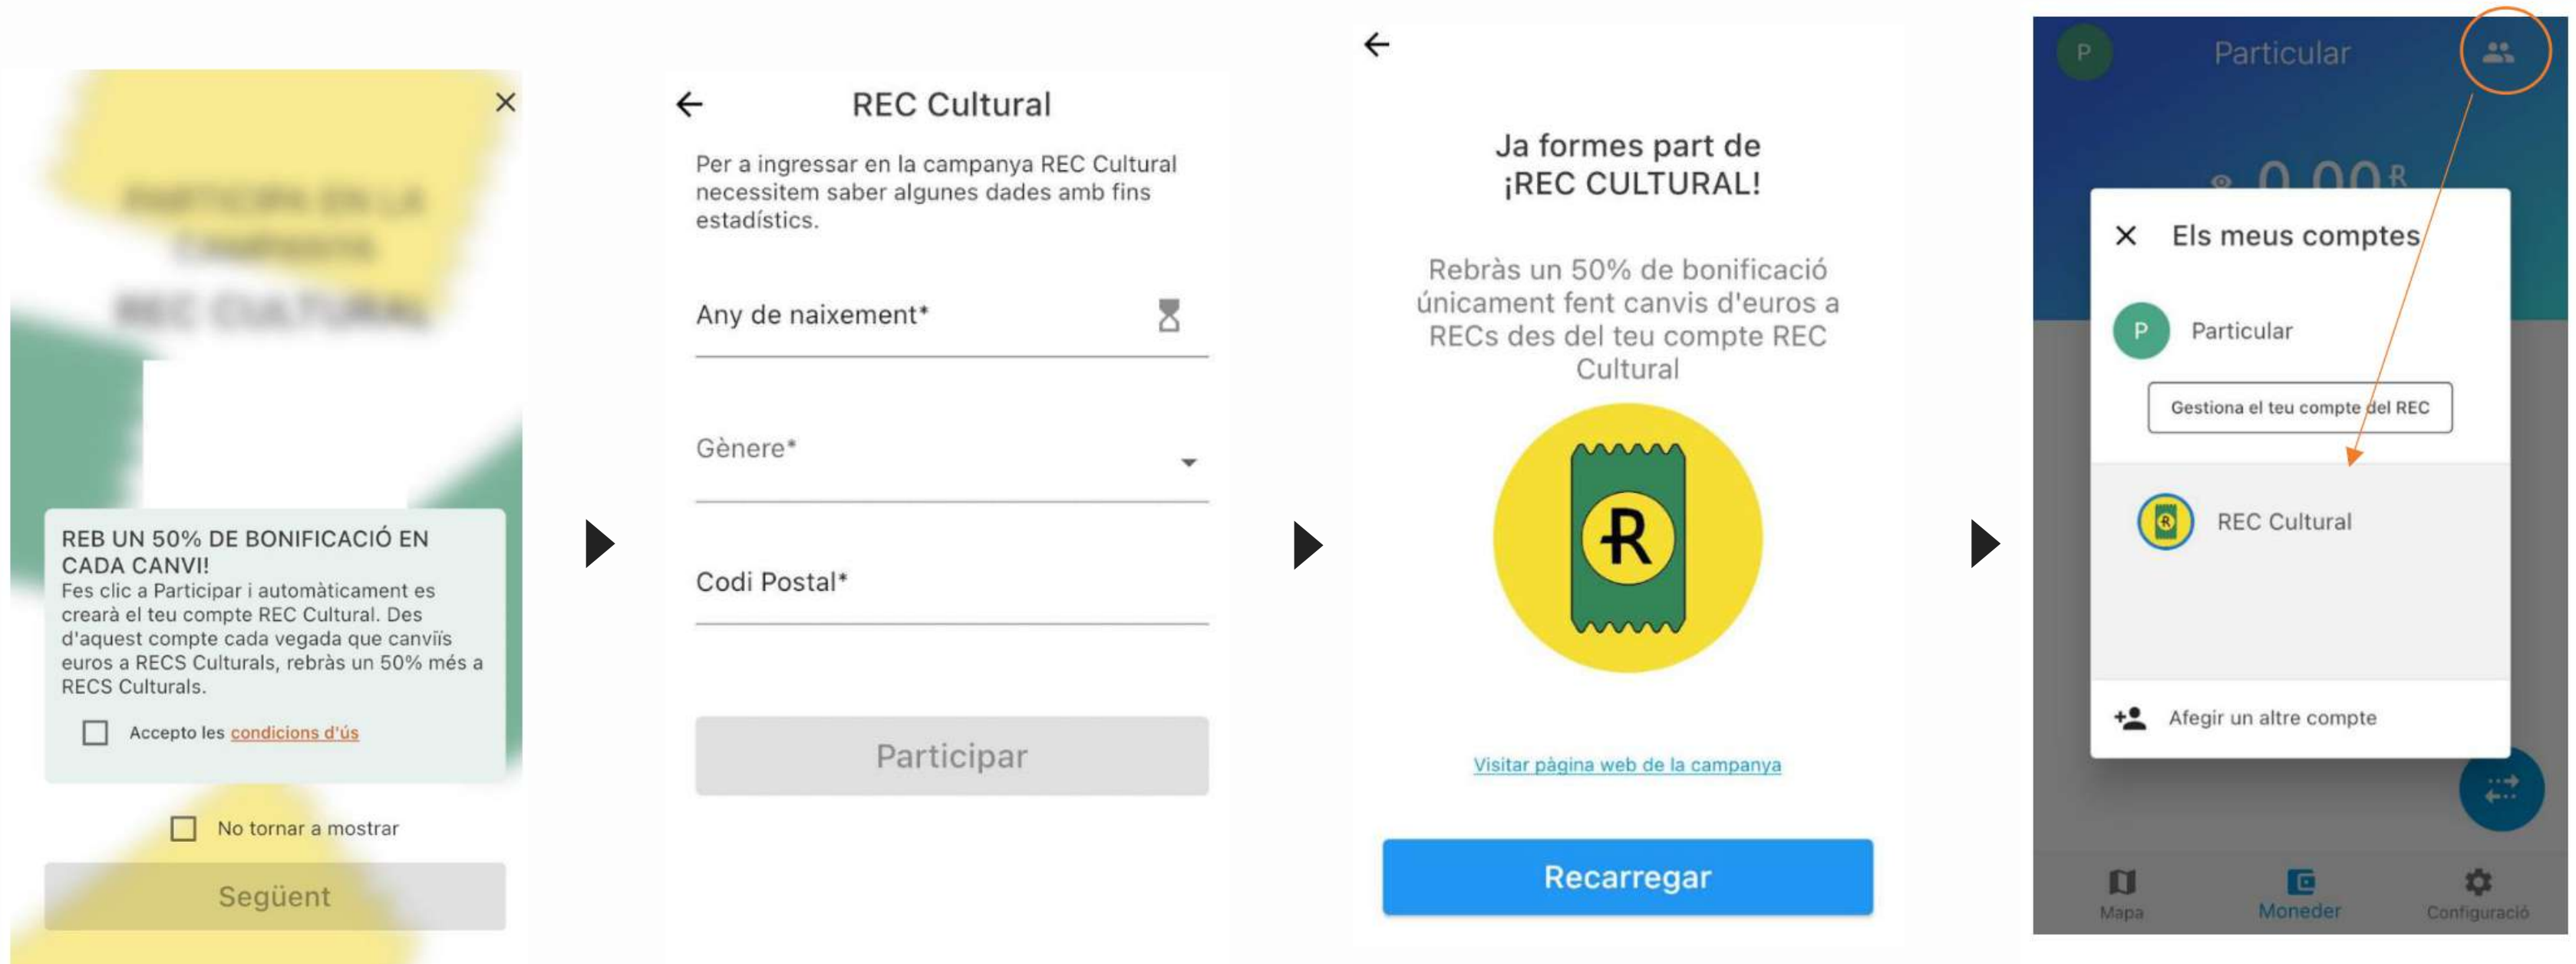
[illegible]

REB UN 50% DE BONIFICACIÓ EN CADA CANVI!
Fes clic a Participar i automàticament es crearà el teu compte REC Cultural. Des d'aquest compte cada vegada que canviïs euros a RECS Culturals, rebràs un 50% més a RECS Culturals.

Accepto les condicions d'ús

No tornar a mostrar

Següent

REC Cultural

Per a ingressar en la campanya REC Cultural necessitem saber algunes dades amb fins estadístics.

Any de naixement*

Gènere*

Codi Postal*

Participar

Ja formes part de ¡REC CULTURAL!

Rebràs un 50% de bonificació únicament fent canvis d'euros a RECs des del teu compte REC Cultural

Visitar pàgina web de la campanya

Recarregar

P Particular

0,00

Els meus comptes

P Particular

Gestiona el teu compte del REC

REC Cultural

Afegir un altre compte

Mapa Moneder Configuració